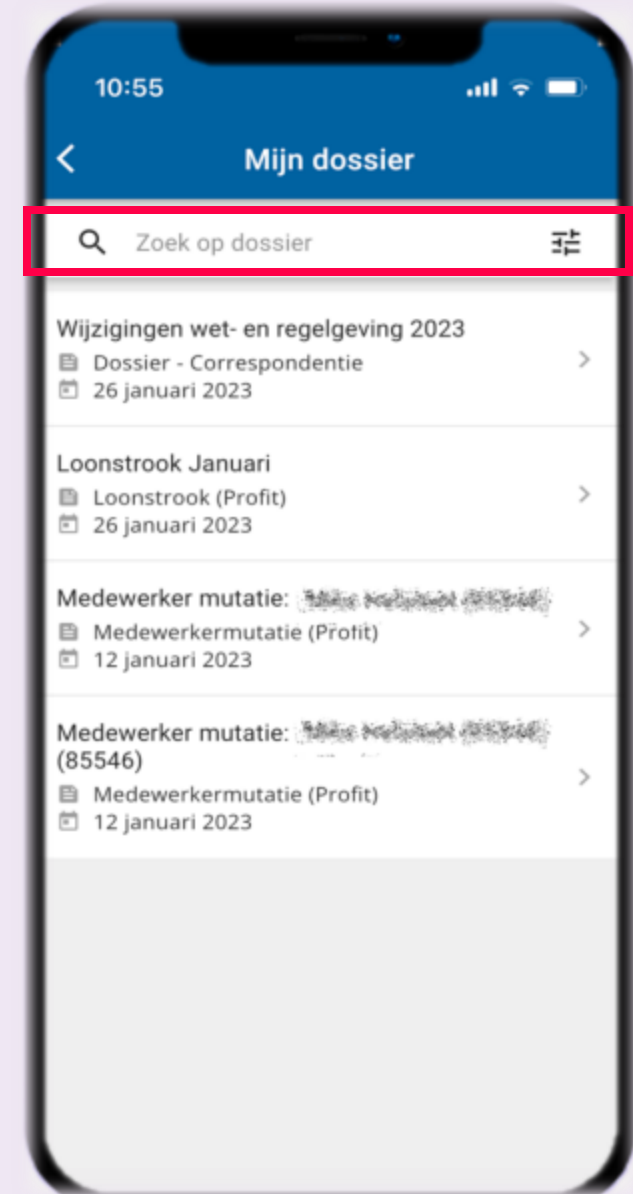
10:55

Mijn dossier

Zoek op dossier

Wijzigingen wet- en regelgeving 2023
Dossier - Correspondentie
26 januari 2023

Loonstrook Januari
Loonstrook (Profit)
26 januari 2023

Medewerker mutatie: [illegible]
Medewerkermutatie (Profit)
12 januari 2023

Medewerker mutatie: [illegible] (85546)
Medewerkermutatie (Profit)
12 januari 2023